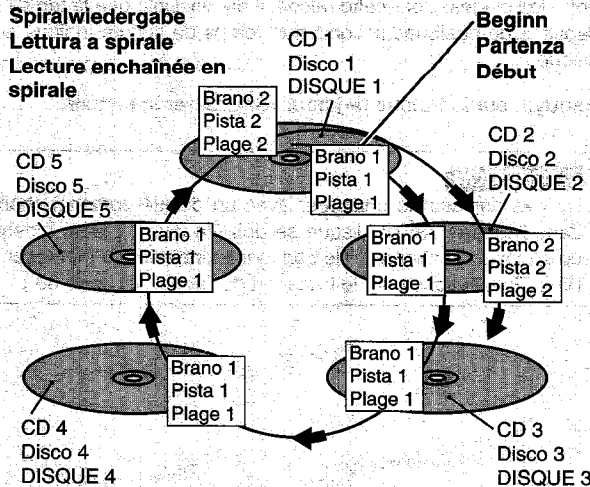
Spiralwiedergabe
Lettura a spirale
Lecture enchaînée en spirale

CD 1
Disco 1
DISQUE 1

Beginn
Partenza
Début

Brano 2
Pista 2
Plage 2

Brano 1
Pista 1
Plage 1

CD 2
Disco 2
DISQUE 2

CD 5
Disco 5
DISQUE 5

Brano 1
Pista 1
Plage 1

Brano 1
Pista 1
Plage 1

Brano 2
Pista 2
Plage 2

Brano 1
Pista 1
Plage 1

Brano 1
Pista 1
Plage 1

CD 4
Disco 4
DISQUE 4

CD 3
Disco 3
DISQUE 3